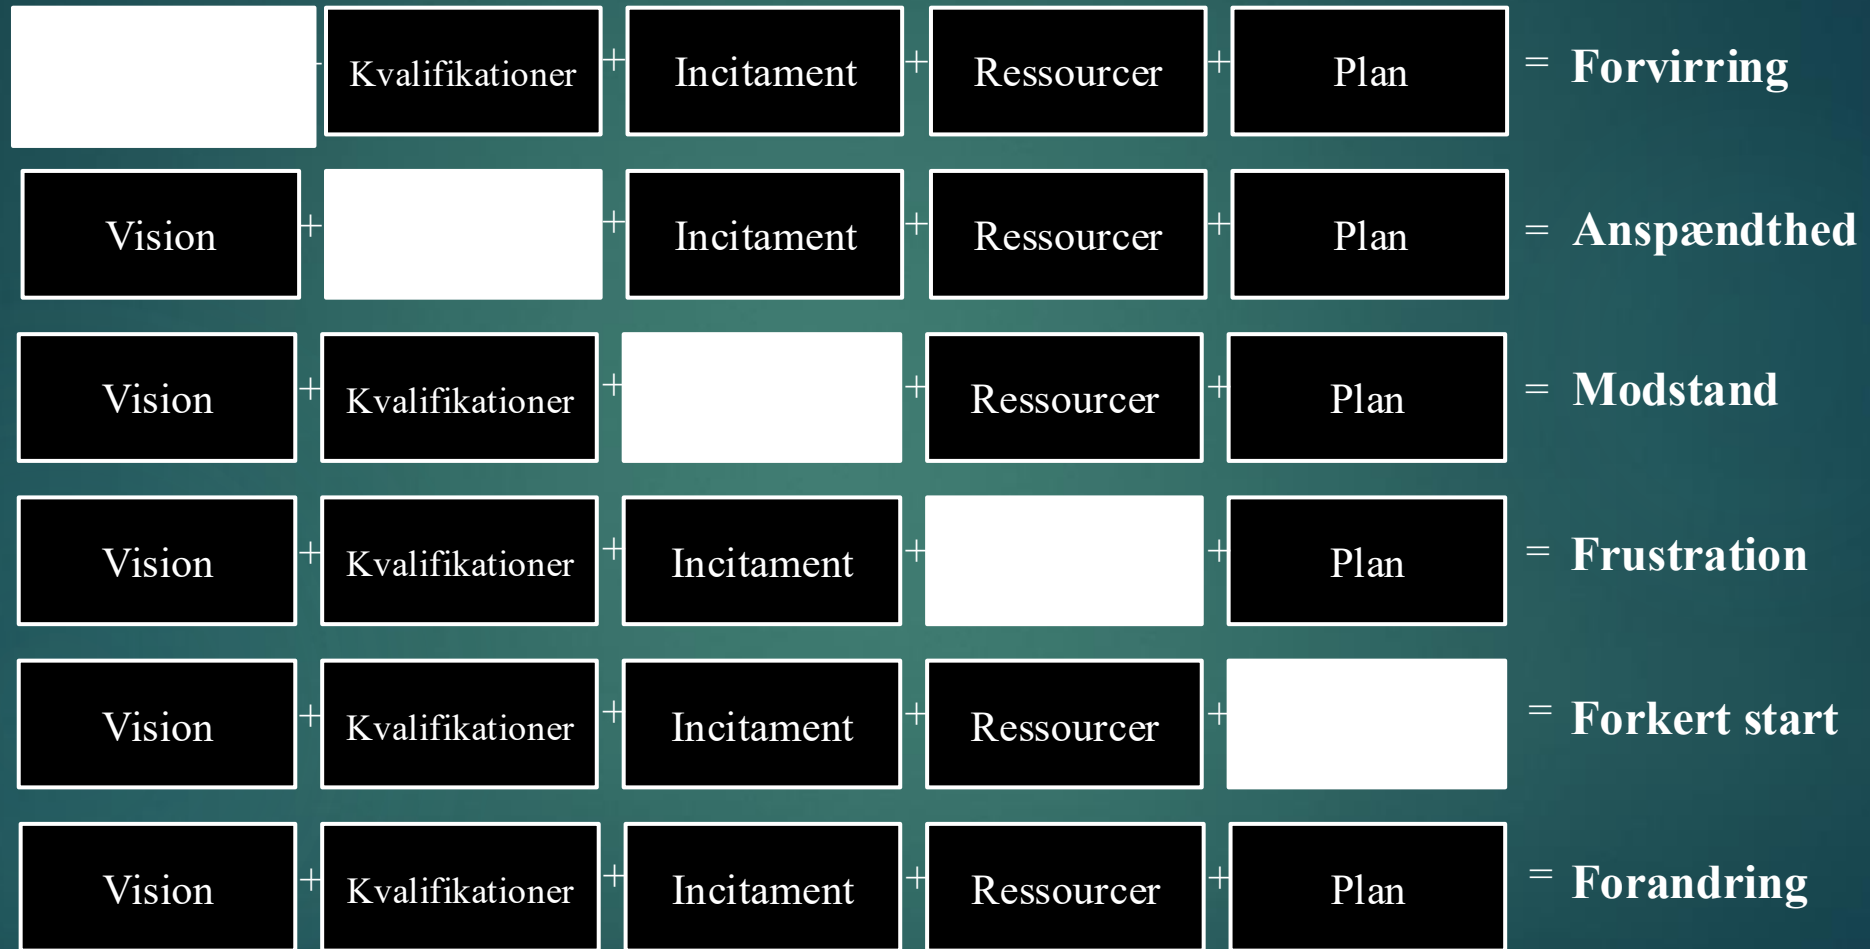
| | | | | | |
|---|---|---|---|---|---|
| | + Kvalifikationer | + Incitament | + Ressourcer | + Plan | = Forvirring |
| Vision | + | + Incitament | + Ressourcer | + Plan | = Anspændthed |
| Vision | + Kvalifikationer | + | + Ressourcer | + Plan | = Modstand |
| Vision | + Kvalifikationer | + Incitament | + | + Plan | = Frustration |
| Vision | + Kvalifikationer | + Incitament | + Ressourcer | + | = Forkert start |
| Vision | + Kvalifikationer | + Incitament | + Ressourcer | + Plan | = Forandring |